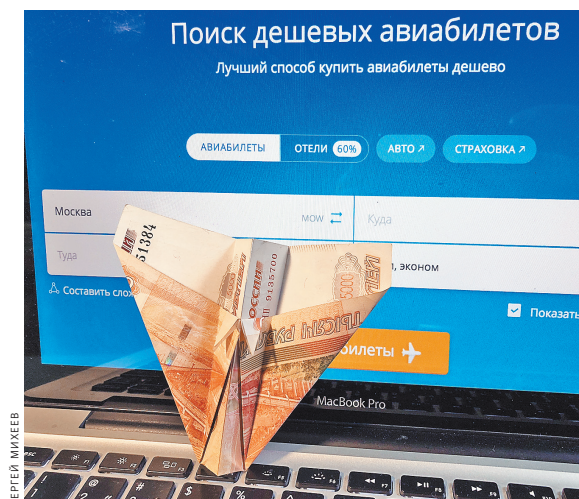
Поиск дешевых авиабилетов

Лучший способ купить авиабилеты дешево

АВИАБИЛЕТЫ

ОТЕЛИ 60%

АВТО ↗

СТРАХОВКА ↗

Москва

MOW

Куда

Туда

, эконом

Составить слож

Показат

билеты

MacBook Pro

ЕРГЕЙ МИХЕЕВ